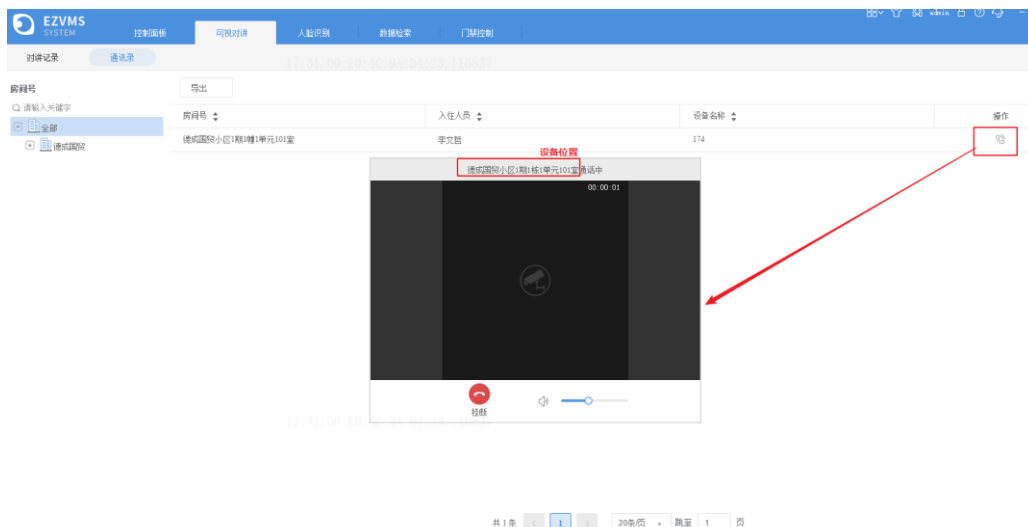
EZVMS SYSTEM

控制面板 可视对讲 人脸识别 数据检索 门禁控制

admin

对讲记录 通讯录

17:31.00:E0:4C:94:04:78.110837

房间号

请输入关键字

全部

德诚国际

导出

| 房间号 | 入住人员 | 设备名称 | 操作 |
|---|---|---|---|
| 德诚国际小区1期1幢1单元101室 | 李文哲 | 174 | |

设备位置

德诚国际小区1期1栋1单元101室通话中

00:00:01

挂断

17:31.00:E0:4C:94:04:78.110837

共 1 条 1 20条/页 跳至 1 页